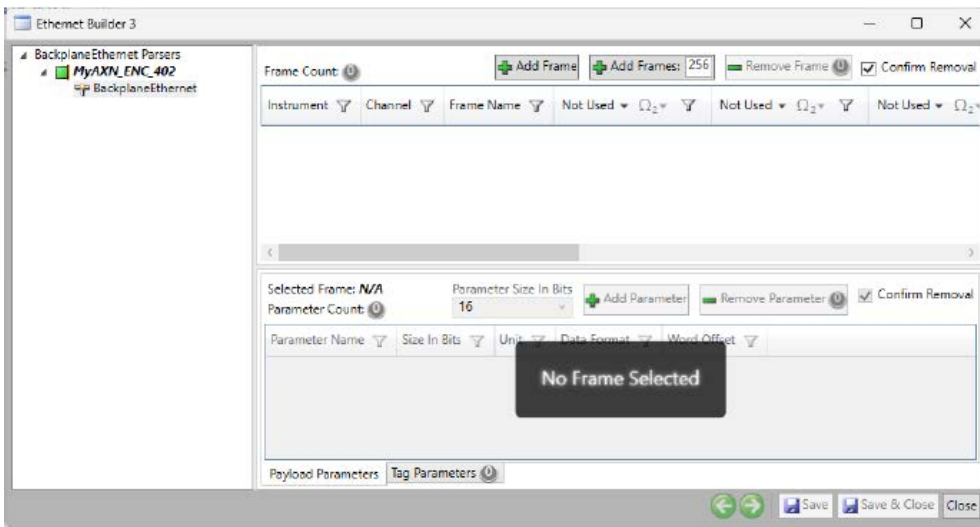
Ethernet Builder 3

BackplaneEthernet Parsers
MyAXN_ENC_402
BackplaneEthernet

Frame Count: 0
Add Frame
Add Frames: 256
Remove Frame 0
Confirm Removal

| Instrument | Channel | Frame Name | Not Used ▾ $\Omega_2$▾ | Not Used ▾ $\Omega_2$▾ | Not Used ▾ $\Omega_2$▾ |
|---|---|---|---|---|---|

Selected Frame: N/A
Parameter Count: 0
Parameter Size In Bits
16
Add Parameter
Remove Parameter 0
Confirm Removal

| Parameter Name | Size In Bits | Unit | Data Format | Word Offset |
|---|---|---|---|---|

No Frame Selected

Payload Parameters
Tag Parameters 0

Save
Save & Close
Close